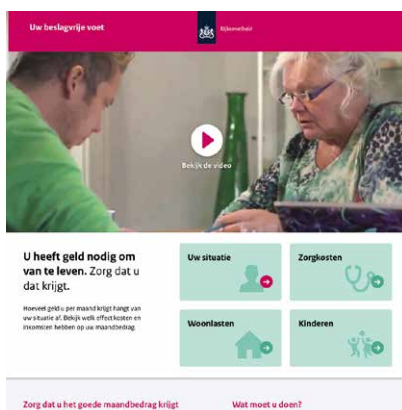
Uw beslagvrije voet

Rijksoverheid

Bekijk de video

U heeft geld nodig om van te leven. Zorg dat u dat krijgt.

Hoeveel geld u per maand krijgt hangt van uw situatie af. Bekijk welk effect kosten en inkomsten hebben op uw maandbedrag.

Uw situatie

Zorgkosten

Woonlasten

Kinderen

Zorg dat u het goede maandbedrag krijgt

Wat moet u doen?